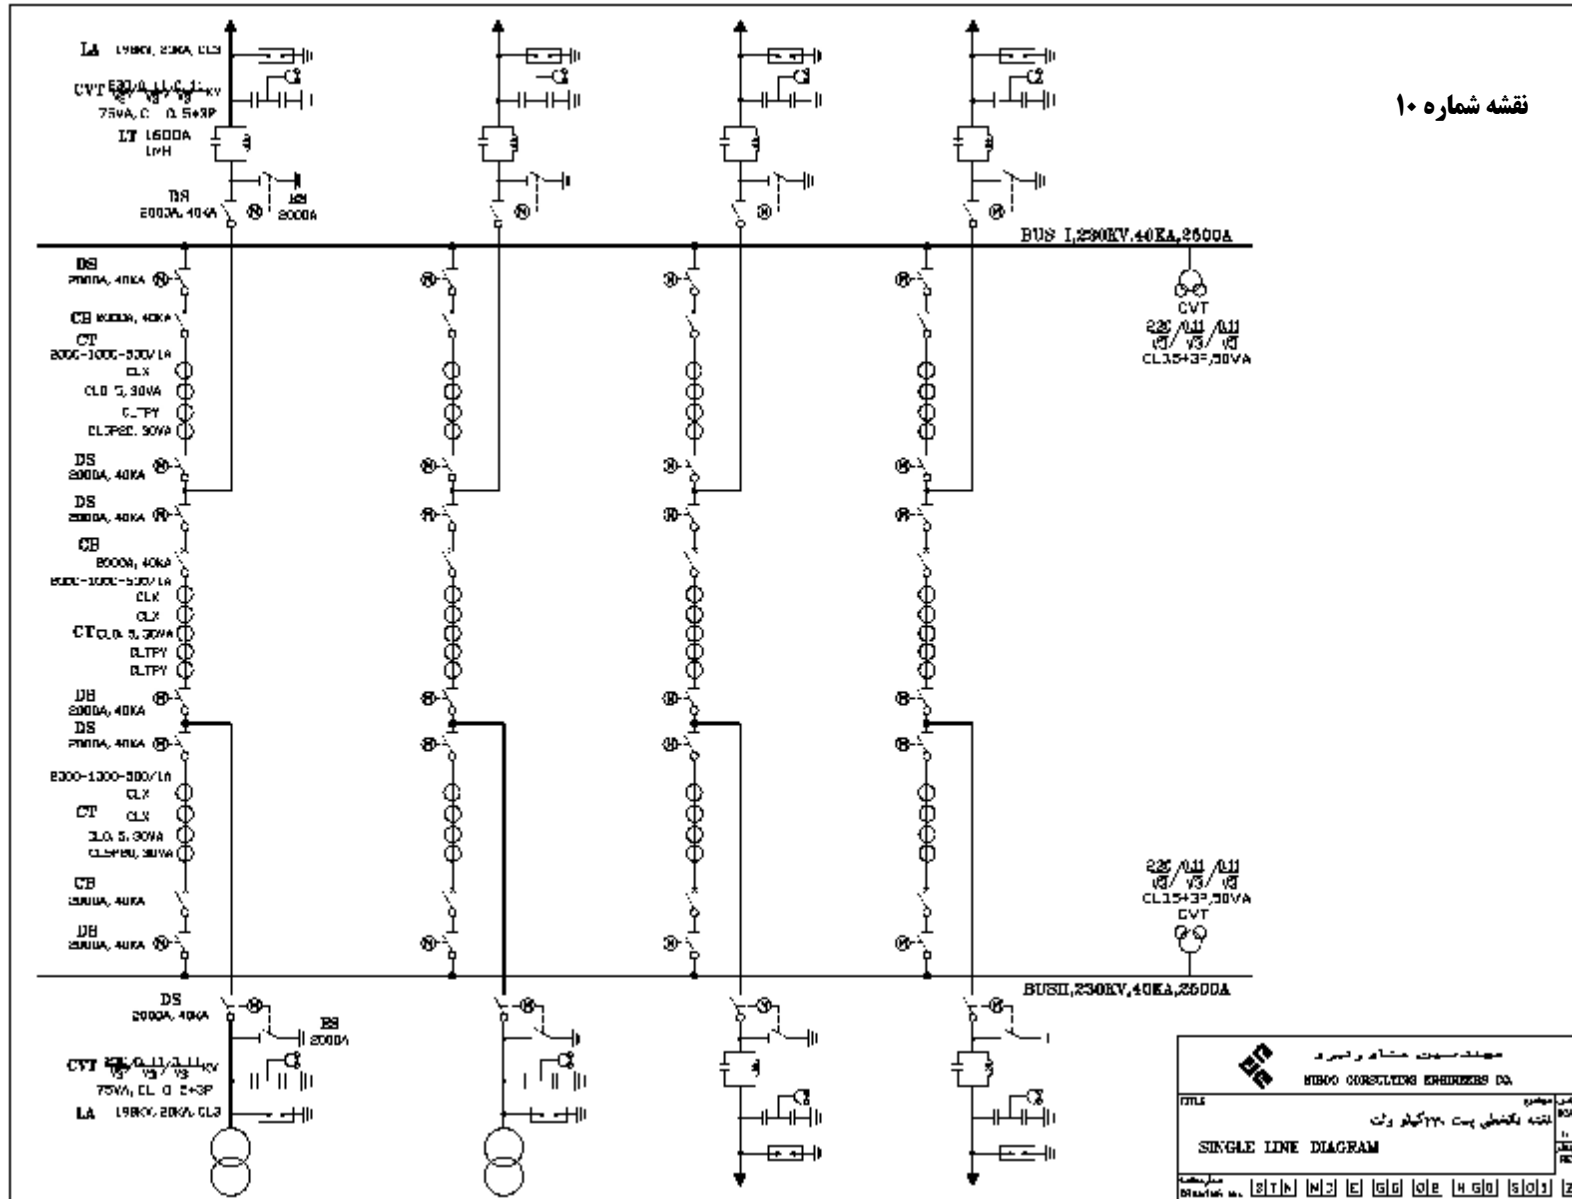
نقشه شماره ۱۰

LA 198KV, 20KA, CL3

CVT $\frac{230}{\sqrt{3}}/\frac{0.11}{\sqrt{3}}/\frac{0.11}{\sqrt{3}}$KV
75VA, CL 0.5+3P

LT 1600A
1mH

DS
2000A, 40KA

ES
2000A

BUS I,230KV,40KA,2500A

DS
2000A, 40KA

CB 2000A, 40KA

CT
2000-1000-500/1A
CLX
CL0.5, 30VA
CLTPY
CL5P20, 30VA

DS
2000A, 40KA

DS
2000A, 40KA

CB
2000A, 40KA
2000-1000-500/1A
CLX
CLX
CT CL0.5, 30VA
CLTPY
CLTPY

DS
2000A, 40KA

DS
2000A, 40KA

2000-1000-500/1A
CLX
CT CLX
CL0.5, 30VA
CL5P20, 30VA

CB
2000A, 40KA

DS
2000A, 40KA

CVT
$\frac{230}{\sqrt{3}}/\frac{0.11}{\sqrt{3}}/\frac{0.11}{\sqrt{3}}$
CL0.5+3P,50VA

$\frac{230}{\sqrt{3}}/\frac{0.11}{\sqrt{3}}/\frac{0.11}{\sqrt{3}}$
CL0.5+3P,50VA
CVT

BUSII,230KV,40KA,2500A

DS
2000A, 40KA

ES
2000A

CVT $\frac{230}{\sqrt{3}}/\frac{0.11}{\sqrt{3}}/\frac{0.11}{\sqrt{3}}$KV
75VA, CL 0.5+3P

LA 198KV, 20KA, CL3

مهندسین مشاور نیرو
NIROO CONSULTING ENGINEERS CO.

TITLE
نقشه تکخطی پست ۲۳۰کیلو ولت
SINGLE LINE DIAGRAM

DRAWING No. S T N N 3 E G G 0 E H G 0 S 0 1 Z